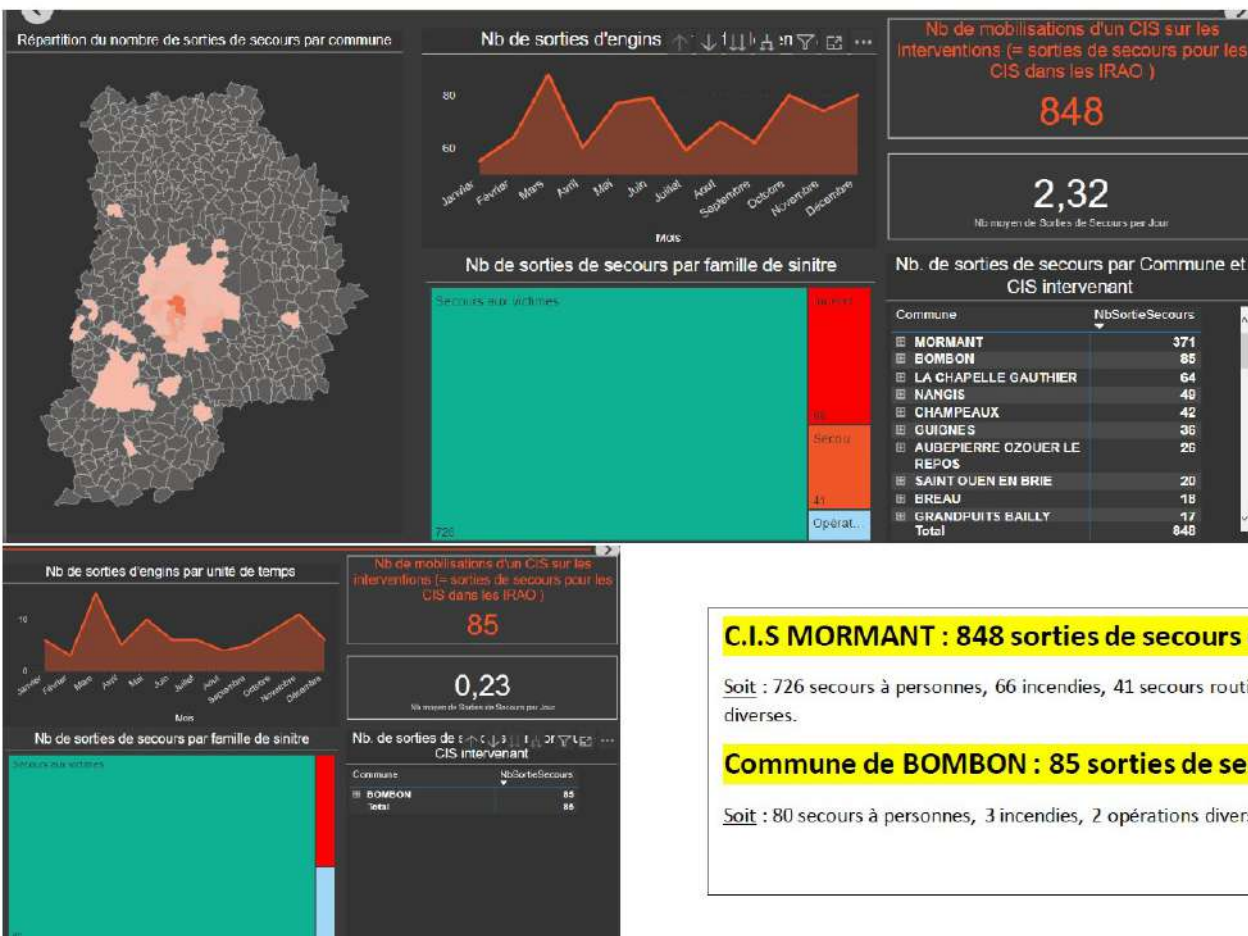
Répartition du nombre de sorties de secours par commune

Nb de sorties d'engins

80

60

Janvier Février Mars Avril Mai Juin Juillet Août Septembre Octobre Novembre Décembre

Mois

Nb de mobilisations d'un CIS sur les interventions (= sorties de secours pour les CIS dans les IRAO )

848

2,32

Nb moyen de Sorties de Secours par Jour

Nb de sorties de secours par famille de sinitre

Secours aux victimes

726

Incend

66

Secou

41

Opérat...

Nb. de sorties de secours par Commune et CIS intervenant

| Commune | NbSortieSecours |
|---|---|
| MORMANT | 371 |
| BOMBON | 85 |
| LA CHAPELLE GAUTHIER | 64 |
| NANGIS | 49 |
| CHAMPEAUX | 42 |
| GUIGNES | 36 |
| AUBEPIERRE OZOUER LE REPOS | 26 |
| SAINT OUEN EN BRIE | 20 |
| BREAU | 18 |
| GRANDPUITS BAILLY | 17 |
| Total | 848 |

Nb de sorties d'engins par unité de temps

10

0

Janvier Février Mars Avril Mai Juin Juillet Août Septembre Octobre Novembre Décembre

Mois

Nb de mobilisations d'un CIS sur les interventions (= sorties de secours pour les CIS dans les IRAO )

85

0,23

Nb moyen de Sorties de Secours par Jour

Nb de sorties de secours par famille de sinitre

Secours aux victimes

Nb. de sorties de secours par Commune et CIS intervenant

| Commune | NbSortieSecours |
|---|---|
| BOMBON | 85 |
| Total | 85 |

C.I.S MORMANT : 848 sorties de secours

Soit : 726 secours à personnes, 66 incendies, 41 secours routi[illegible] diverses.

Commune de BOMBON : 85 sorties de se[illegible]

Soit : 80 secours à personnes, 3 incendies, 2 opérations diver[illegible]